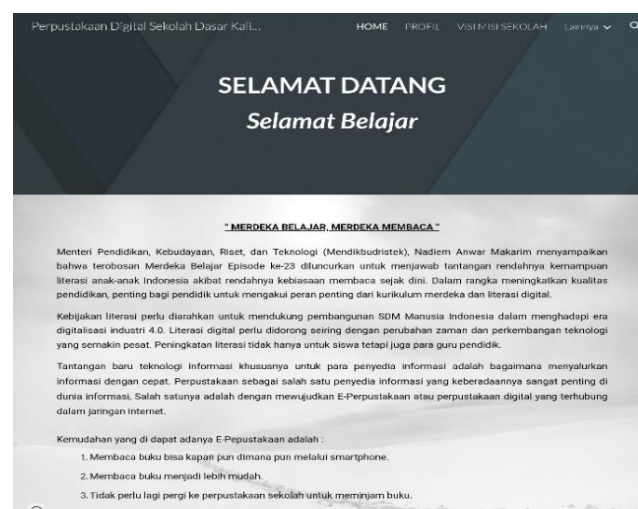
Perpustakaan Digital Sekolah Dasar Kali...

HOME PROFIL VISI MISI SEKOLAH Lainnya

SELAMAT DATANG

Selamat Belajar

" MERDEKA BELAJAR, MERDEKA MEMBACA "

Menteri Pendidikan, Kebudayaan, Riset, dan Teknologi (Mendikbudristek), Nadiem Anwar Makarim menyampaikan bahwa terobosan Merdeka Belajar Episode ke-23 diluncurkan untuk menjawab tantangan rendahnya kemampuan literasi anak-anak Indonesia akibat rendahnya kebiasaan membaca sejak dini. Dalam rangka meningkatkan kualitas pendidikan, penting bagi pendidik untuk mengakui peran penting dari kurikulum merdeka dan literasi digital.

Kebijakan literasi perlu diarahkan untuk mendukung pembangunan SDM Manusia Indonesia dalam menghadapi era digitalisasi industri 4.0. Literasi digital perlu didorong seiring dengan perubahan zaman dan perkembangan teknologi yang semakin pesat. Peningkatan literasi tidak hanya untuk siswa tetapi juga para guru pendidik.

Tantangan baru teknologi informasi khususnya untuk para penyedia informasi adalah bagaimana menyalurkan informasi dengan cepat. Perpustakaan sebagai salah satu penyedia informasi yang keberadaannya sangat penting di dunia informasi, Salah satunya adalah dengan mewujudkan E-Perpustakaan atau perpustakaan digital yang terhubung dalam jaringan internet.

Kemudahan yang di dapat adanya E-Pepustakaan adalah :

1. Membaca buku bisa kapan pun dimana pun melalui smartphone.
2. Membaca buku menjadi lebih mudah.
3. Tidak perlu lagi pergi ke perpustakaan sekolah untuk meminjam buku.